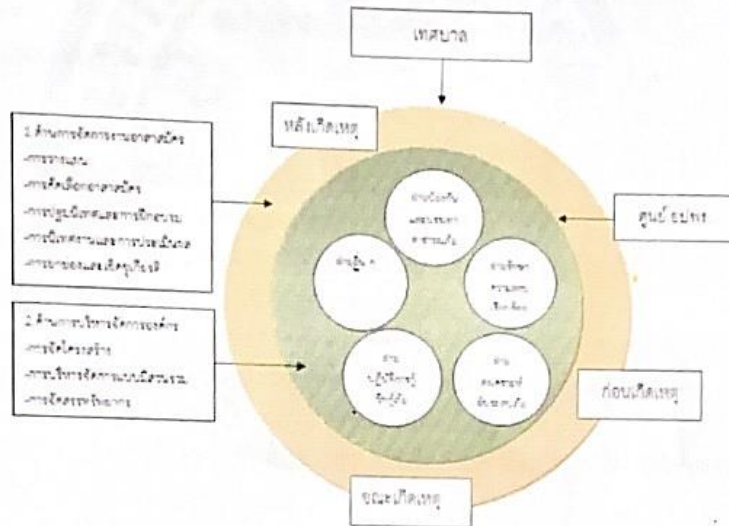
เทศบาล

หลังเกิดเหตุ

1 ด้านการจัดการงานอาสาสมัคร
-การวางแผน
-การคัดเลือกอาสาสมัคร
-การปฐมนิเทศและการฝึกอบรม
-การนิเทศงานและการประเมินผล
-การยกย่องและเชิดชูเกียรติ

ศูนย์ อปพร

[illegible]

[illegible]

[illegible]

2 ด้านการบริหารจัดการองค์กร
-การจัดโครงสร้าง
-การบริหารจัดการแบบมีส่วนร่วม
-การจัดสรรทรัพยากร

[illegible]

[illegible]

ก่อนเกิดเหตุ

ขณะเกิดเหตุ